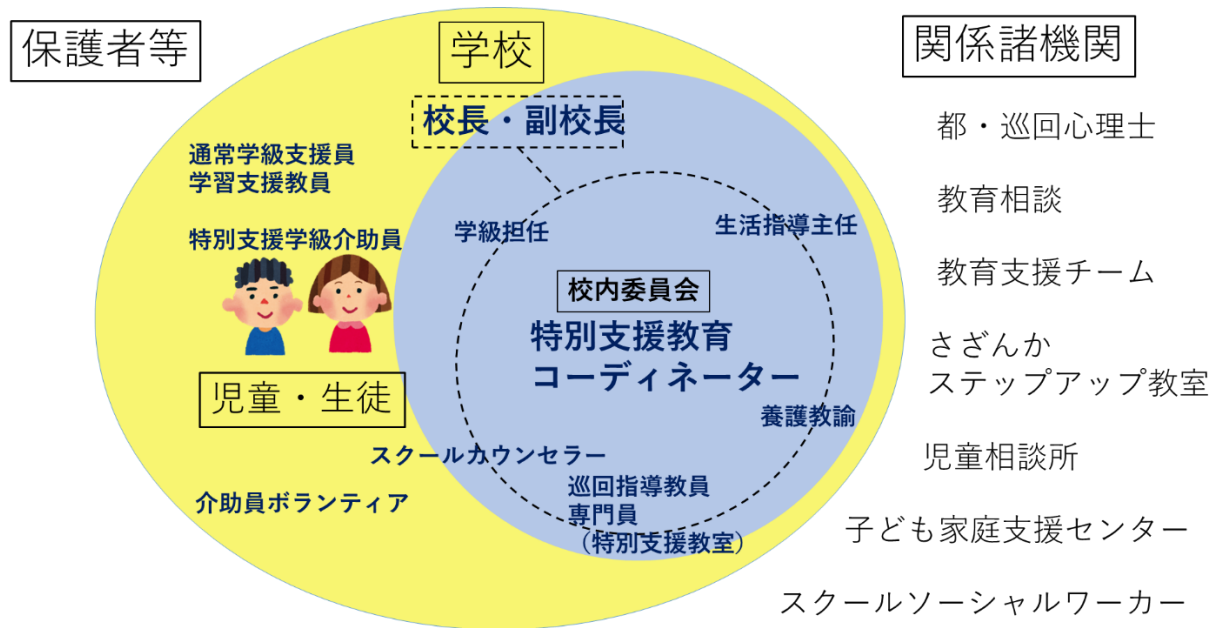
保護者等

学校

関係諸機関

校長・副校長

通常学級支援員
学習支援教員

特別支援学級介助員

学級担任

生活指導主任

校内委員会

特別支援教育
コーディネーター

養護教諭

児童・生徒

スクールカウンセラー

巡回指導教員
専門員
（特別支援教室）

介助員ボランティア

都・巡回心理士

教育相談

教育支援チーム

さざんか
ステップアップ教室

児童相談所

子ども家庭支援センター

スクールソーシャルワーカー